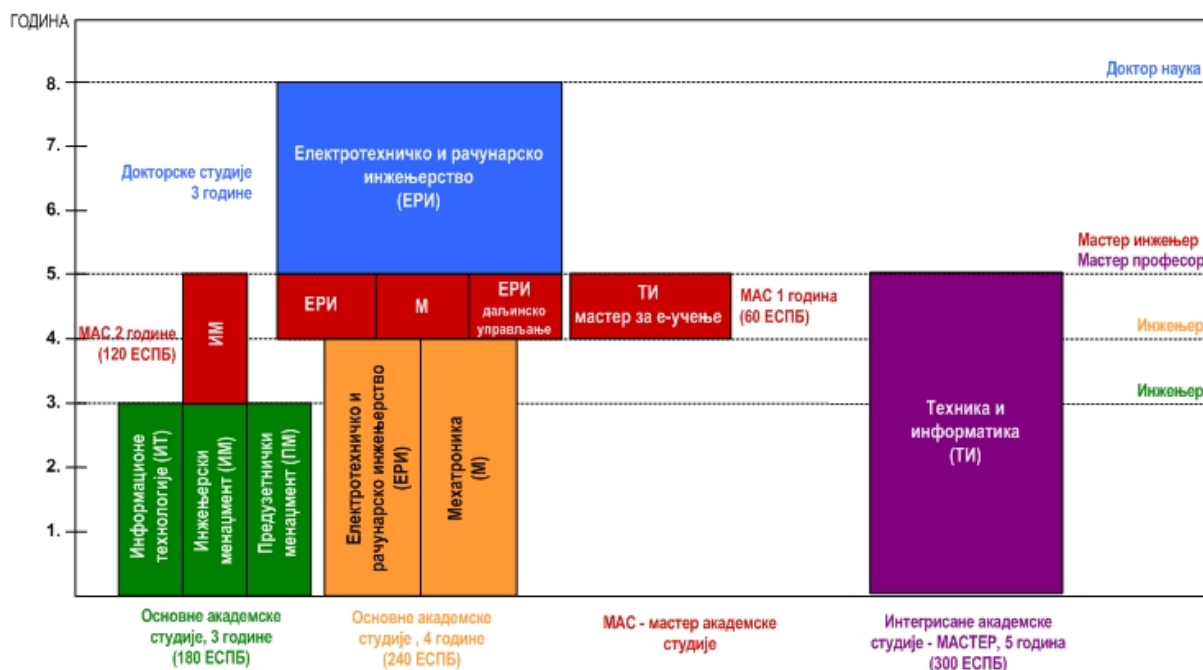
ГОДИНА

8.
7.
6.
5.
4.
3.
2.
1.

Доктор наука

Докторске студије
3 године

Електротехничко и рачунарско инжењерство
(ЕРИ)

Мастер инжењер
Мастер професор

ЕРИ

М

ЕРИ
даљинско управљање

ТИ
мастер за е-учење

МАС 1 година
(60 ЕСПБ)

Инжењер

МАС 2 године
(120 ЕСПБ)

ИМ

Инжењер

Информационе технологије (ИТ)

Инжењерски менаџмент (ИМ)

Предузетнички менаџмент (ПМ)

Електротехничко и рачунарско инжењерство (ЕРИ)

Мехатроника (М)

Техника и информатика
(ТИ)

Основне академске студије, 3 године
(180 ЕСПБ)

Основне академске студије , 4 године
(240 ЕСПБ)

МАС - мастер академске студије

Интегрисане академске студије - МАСТЕР, 5 година
(300 ЕСПБ)